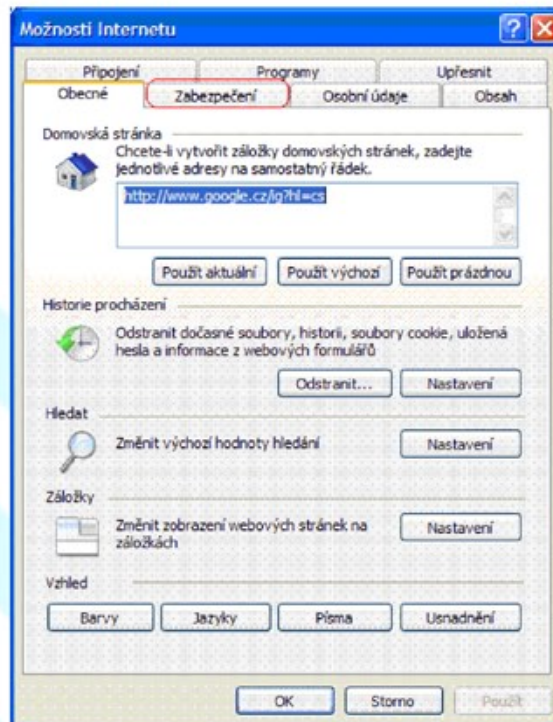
Možnosti Internetu

Připojení
Programy
Upřesnit
Obecné
Zabezpečení
Osobní údaje
Obsah

Domovská stránka
Chcete-li vytvořit záložky domovských stránek, zadejte jednotlivé adresy na samostatný řádek.
http://www.google.cz/ig?hl=cs
Použít aktuální
Použít výchozí
Použít prázdnou

Historie procházení
Odstranit dočasné soubory, historii, soubory cookie, uložená hesla a informace z webových formulářů
Odstranit...
Nastavení

Hledat
Změnit výchozí hodnoty hledání
Nastavení

Záložky
Změnit zobrazení webových stránek na záložkách
Nastavení

Vzhled
Barvy
Jazyky
Písma
Usnadnění

OK
Storno
Použít